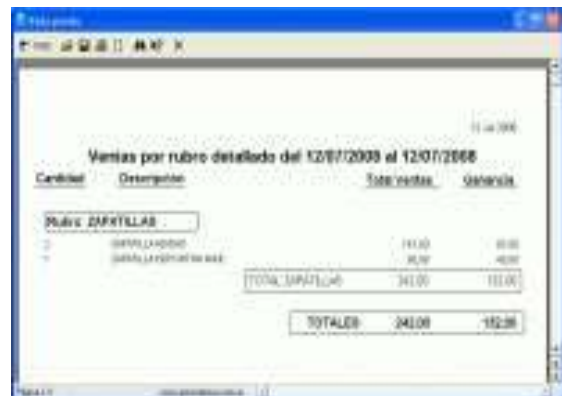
Ventas por rubro detallado del 12/07/2008 al 12/07/2008

Cantidad Descripcion Total ventas Ganancia

Rubro: ZAPATILLAS

| | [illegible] | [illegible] | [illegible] |
|---|---|---|---|
| | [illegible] | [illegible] | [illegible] |

TOTAL ZAPATILLAS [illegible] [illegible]

TOTALES 240,00 152,00